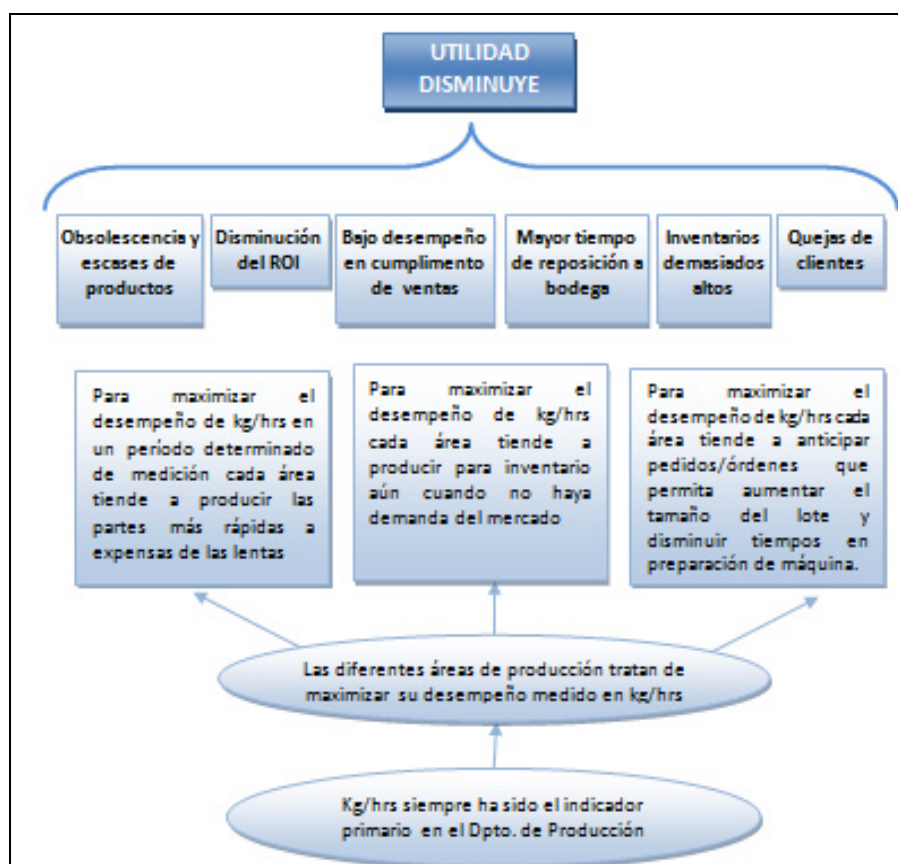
UTILIDAD DISMINUYE

Obsolescencia y escases de productos

Disminución del ROI

Bajo desempeño en cumplimento de ventas

Mayor tiempo de reposición a bodega

Inventarios demasiados altos

Quejas de clientes

Para maximizar el desempeño de kg/hrs en un período determinado de medición cada área tiende a producir las partes más rápidas a expensas de las lentas

Para maximizar el desempeño de kg/hrs cada área tiende a producir para inventario aún cuando no haya demanda del mercado

Para maximizar el desempeño de kg/hrs cada área tiende a anticipar pedidos/órdenes que permita aumentar el tamaño del lote y disminuir tiempos en preparación de máquina.

Las diferentes áreas de producción tratan de maximizar su desempeño medido en kg/hrs

Kg/hrs siempre ha sido el indicador primario en el Dpto. de Producción